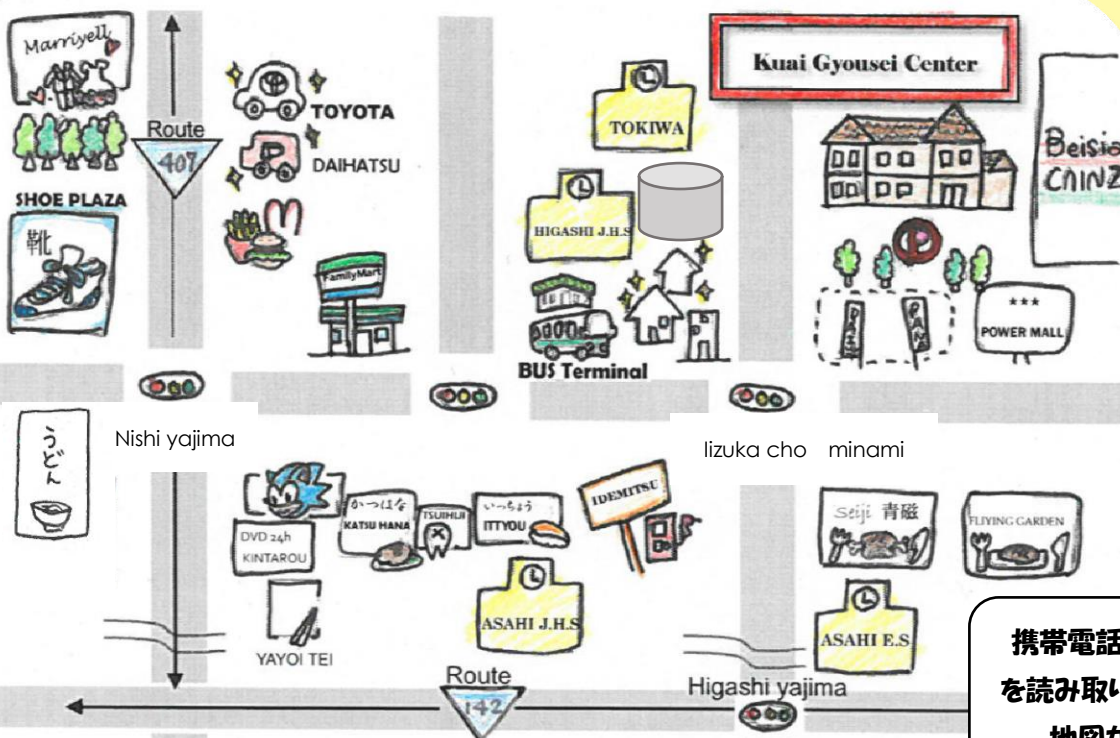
Marriyell

Route 407

TOYOTA

DAIHATSU

SHOE PLAZA

靴

FamilyMart

TOKIWA

HIGASHI J.H.S

BUS Terminal

Kuai Gyousei Center

Beisia
CAINZ

PARK

PARK

***
POWER MALL

うどん

Nishi yajima

Iizuka cho minami

DVD 24h
KINTAROU

かつはな
KATSU HANA

TSUIHIJI

いっちょう
ITTYOU

IDEMITSU

ASAHI J.H.S

YAYOI TEI

Route 142

Higashi yajima

Seiji 青磁

FLYING GARDEN

ASAHI E.S

携帯電話
を読み取り
地図を